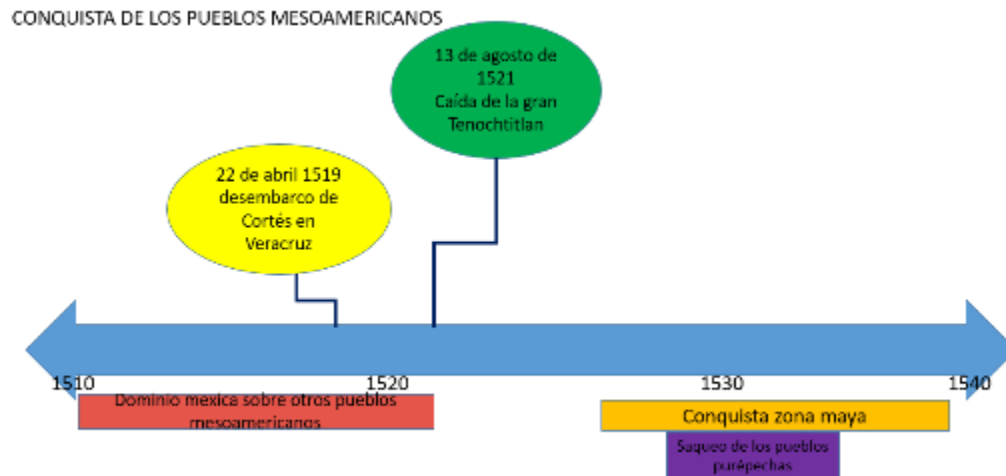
CONQUISTA DE LOS PUEBLOS MESOAMERICANOS

13 de agosto de 1521
Caída de la gran Tenochtitlan

22 de abril 1519
desembarco de Cortés en Veracruz

1510

1520

1530

1540

Dominio mexica sobre otros pueblos mesoamericanos

Conquista zona maya

Saqueo de los pueblos purépechas